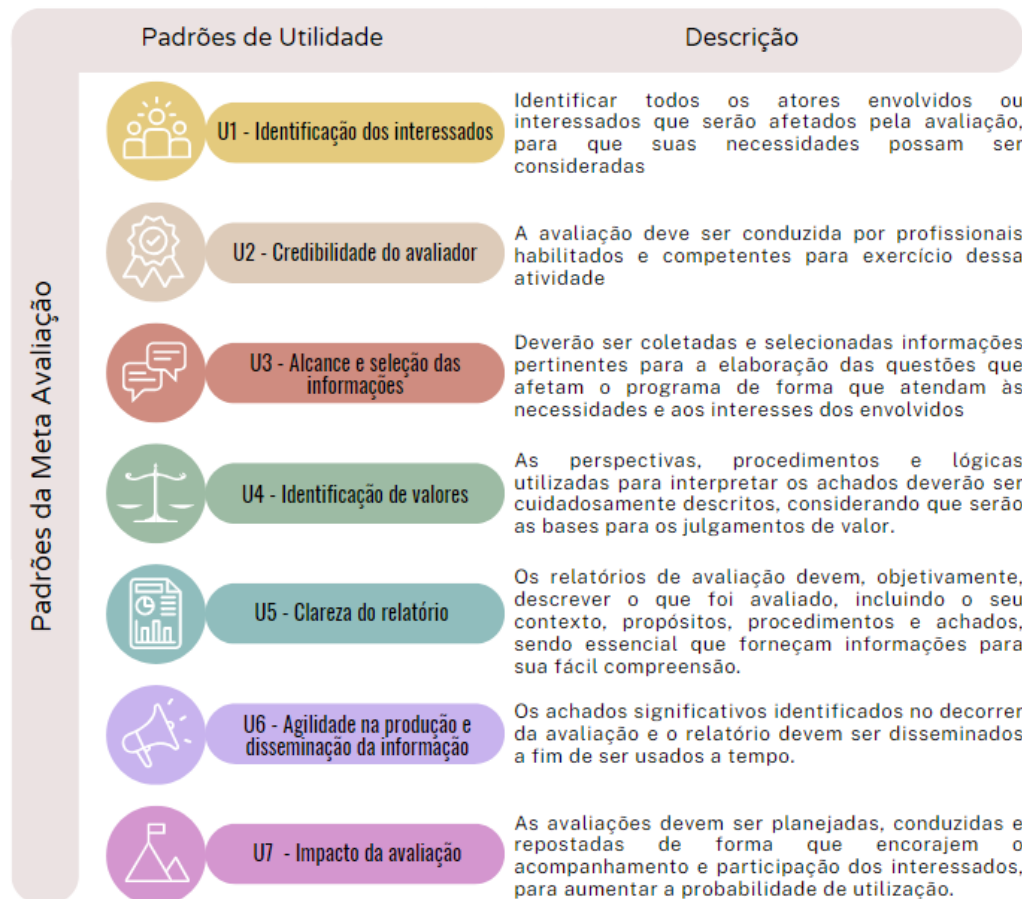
Padrões da Meta Avaliação

| Padrões de Utilidade | Descrição |
|---|---|
| U1 - Identificação dos interessados | Identificar todos os atores envolvidos ou interessados que serão afetados pela avaliação, para que suas necessidades possam ser consideradas |
| U2 - Credibilidade do avaliador | A avaliação deve ser conduzida por profissionais habilitados e competentes para exercício dessa atividade |
| U3 - Alcance e seleção das informações | Deverão ser coletadas e selecionadas informações pertinentes para a elaboração das questões que afetam o programa de forma que atendam às necessidades e aos interesses dos envolvidos |
| U4 - Identificação de valores | As perspectivas, procedimentos e lógicas utilizadas para interpretar os achados deverão ser cuidadosamente descritos, considerando que serão as bases para os julgamentos de valor. |
| U5 - Clareza do relatório | Os relatórios de avaliação devem, objetivamente, descrever o que foi avaliado, incluindo o seu contexto, propósitos, procedimentos e achados, sendo essencial que forneçam informações para sua fácil compreensão. |
| U6 - Agilidade na produção e disseminação da informação | Os achados significativos identificados no decorrer da avaliação e o relatório devem ser disseminados a fim de ser usados a tempo. |
| U7 - Impacto da avaliação | As avaliações devem ser planejadas, conduzidas e repostadas de forma que encorajem o acompanhamento e participação dos interessados, para aumentar a probabilidade de utilização. |